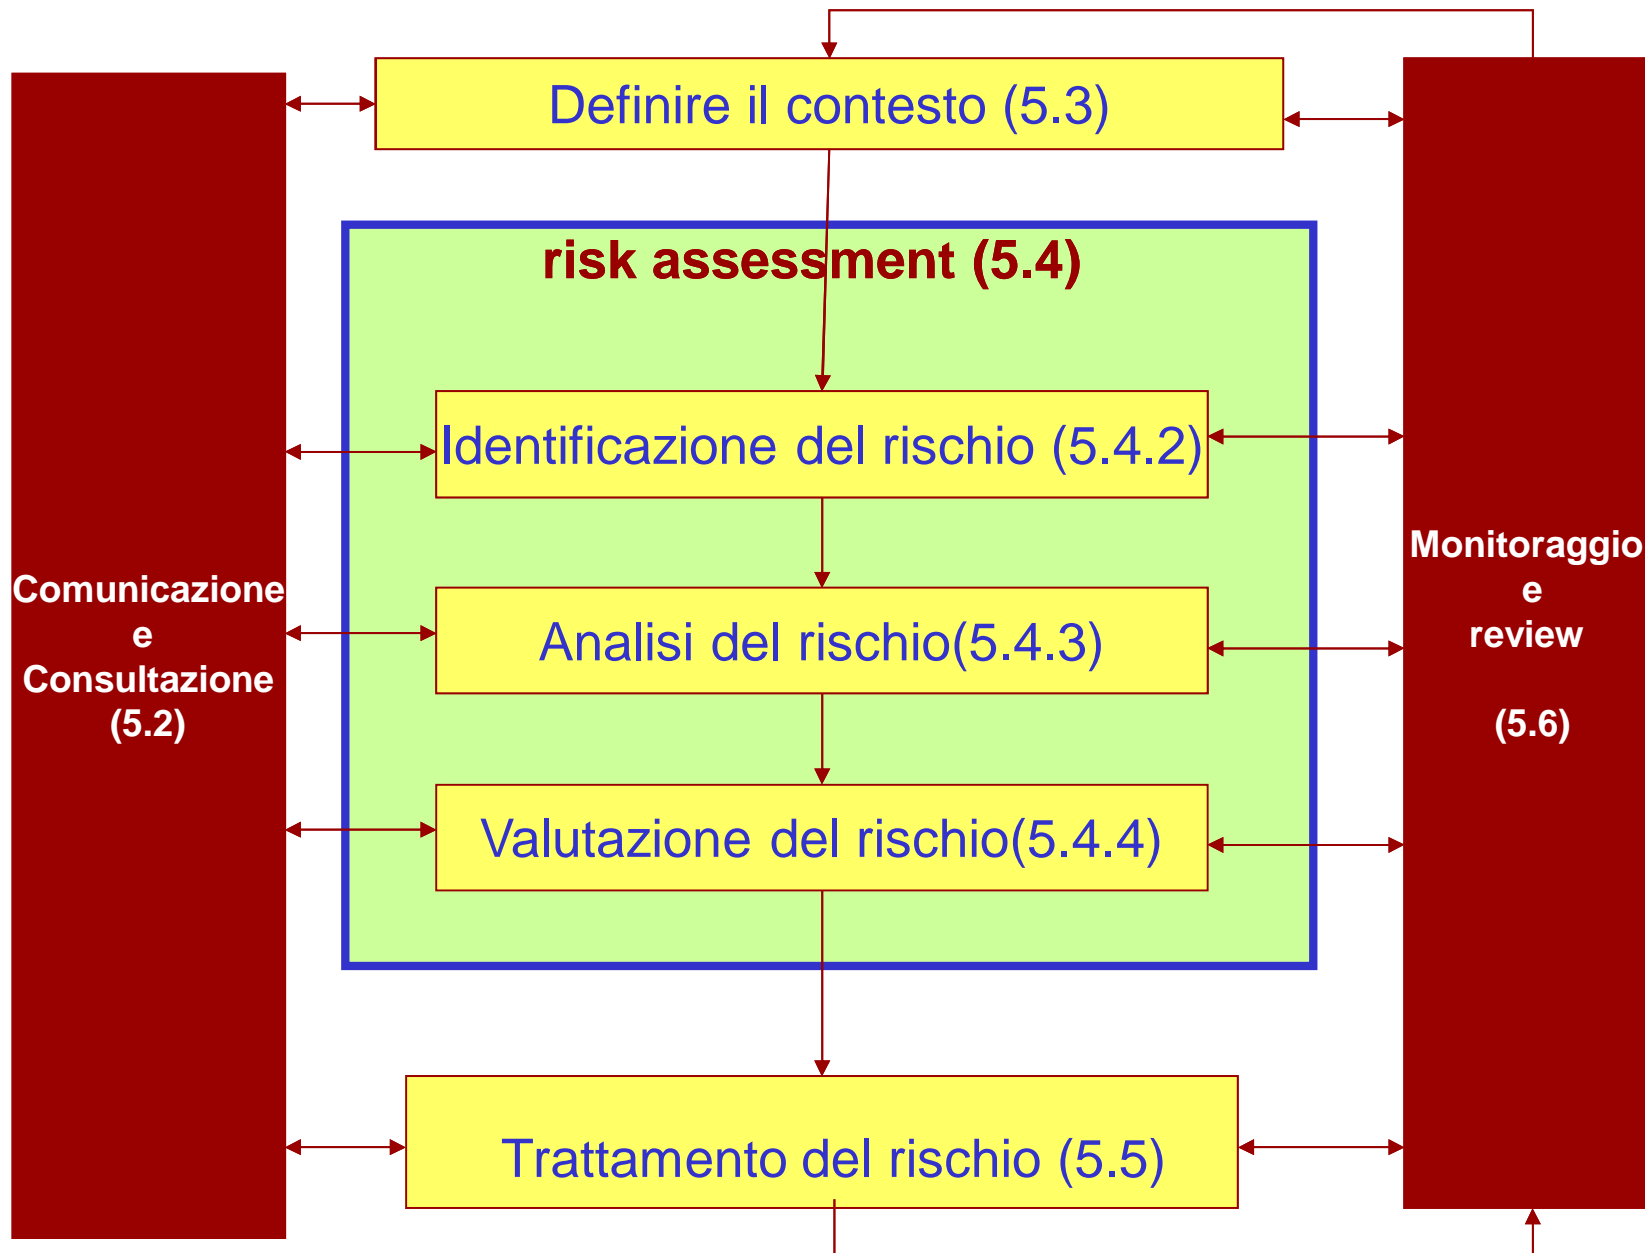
Definire il contesto (5.3)

risk assessment (5.4)

Comunicazione
e
Consultazione
(5.2)

Identificazione del rischio (5.4.2)

Analisi del rischio(5.4.3)

Valutazione del rischio(5.4.4)

Monitoraggio
e
review

(5.6)

Trattamento del rischio (5.5)